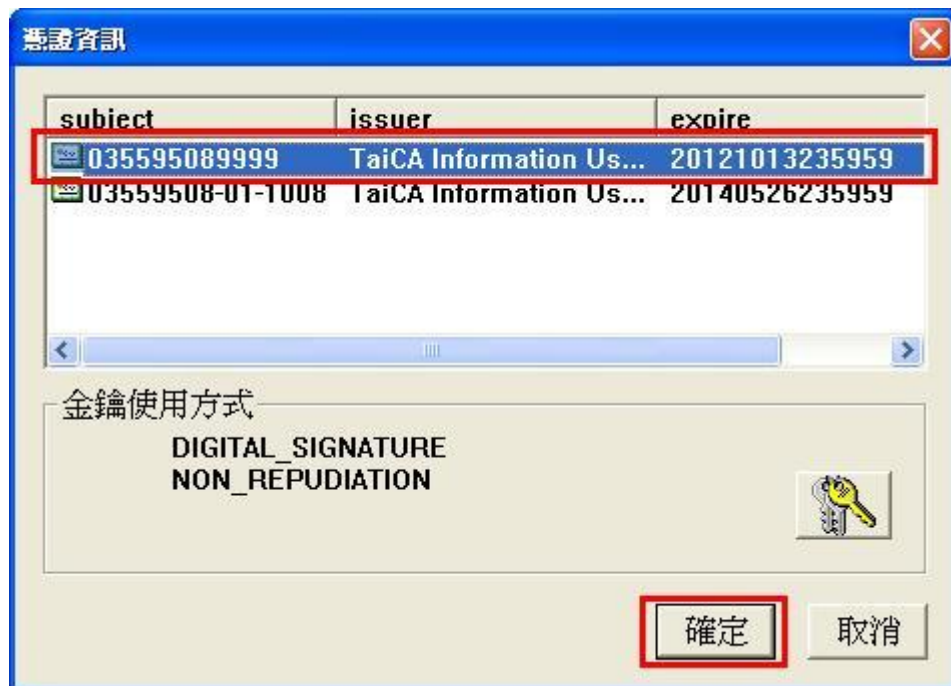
憑證資訊

| subject | issuer | expire |
|---|---|---|
| 035595089999 | TaiCA Information Us... | 20121013235959 |
| 03559508-01-1008 | TaiCA Information Us... | 20140526235959 |

金鑰使用方式

DIGITAL_SIGNATURE
NON_REPUDIATION

確定

取消